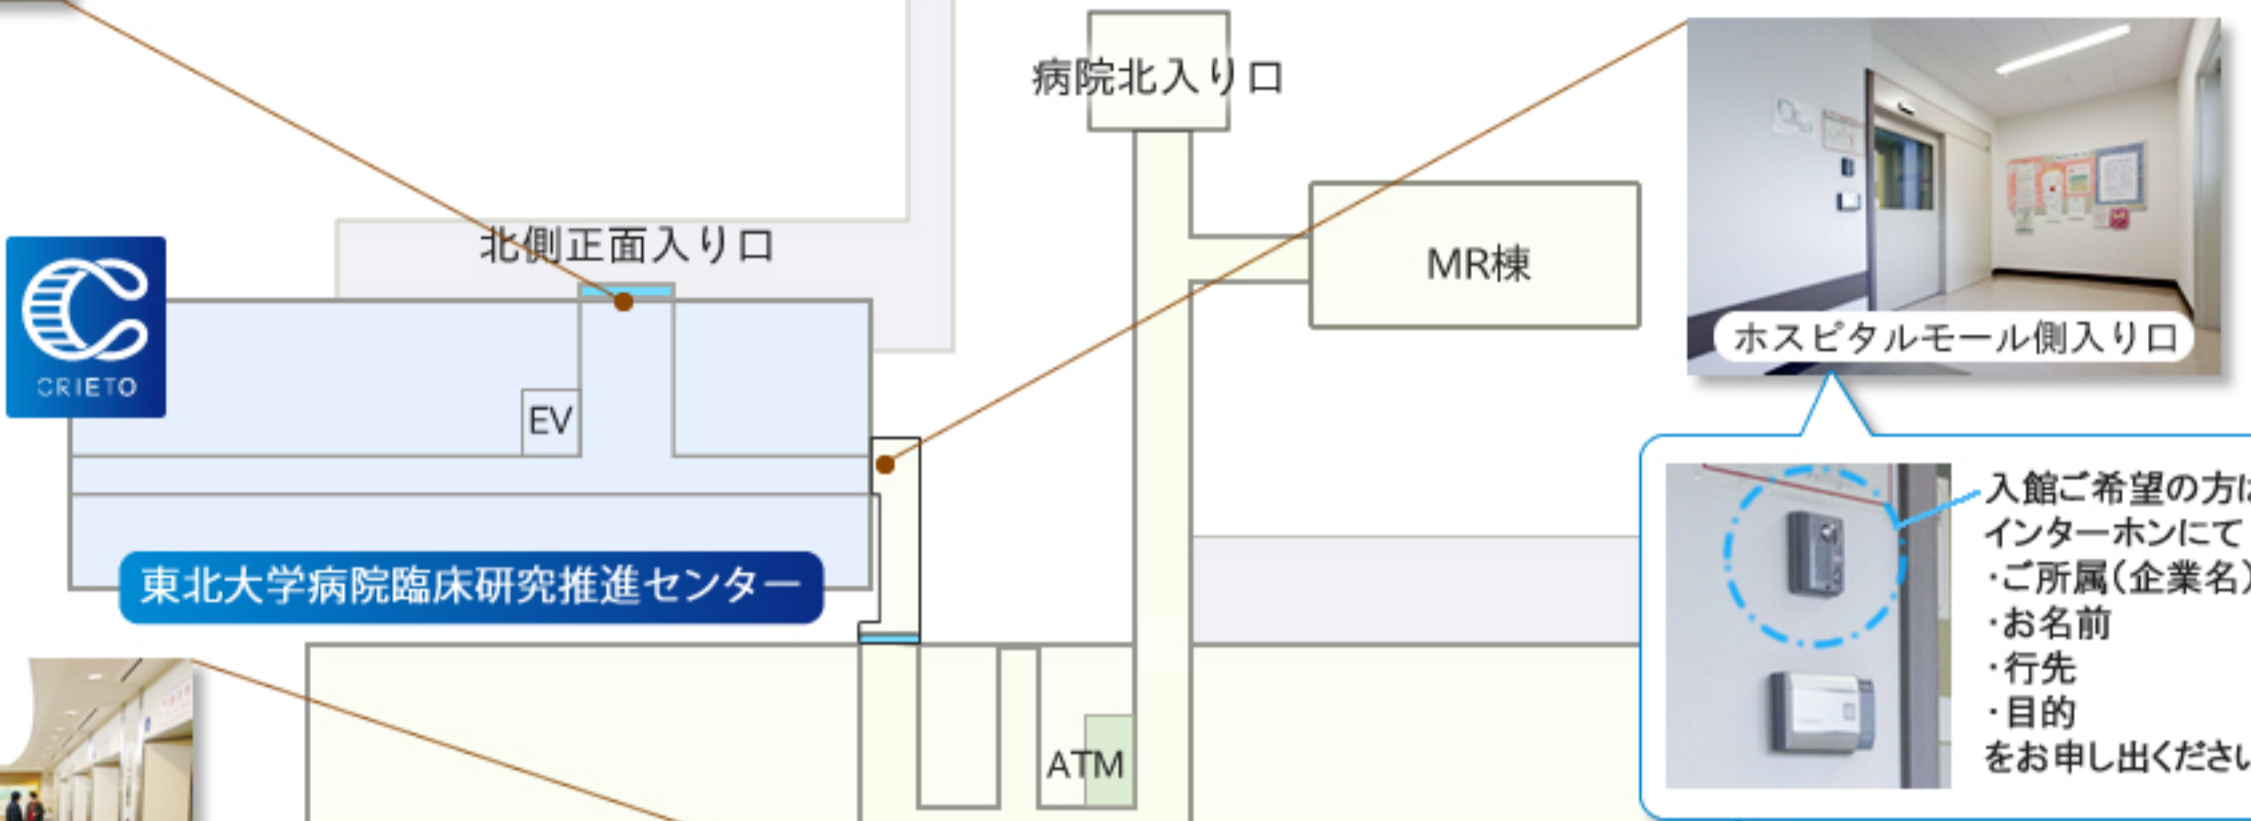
病院北入り口

北側正面入り口

MR棟

ホスピタルモール側入り口

CRIETO

EV

東北大学病院臨床研究推進センター

ATM

入館ご希望の方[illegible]
インターホンにて
・ご所属（企業名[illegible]
・お名前
・行先
・目的
をお申し出くださ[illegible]